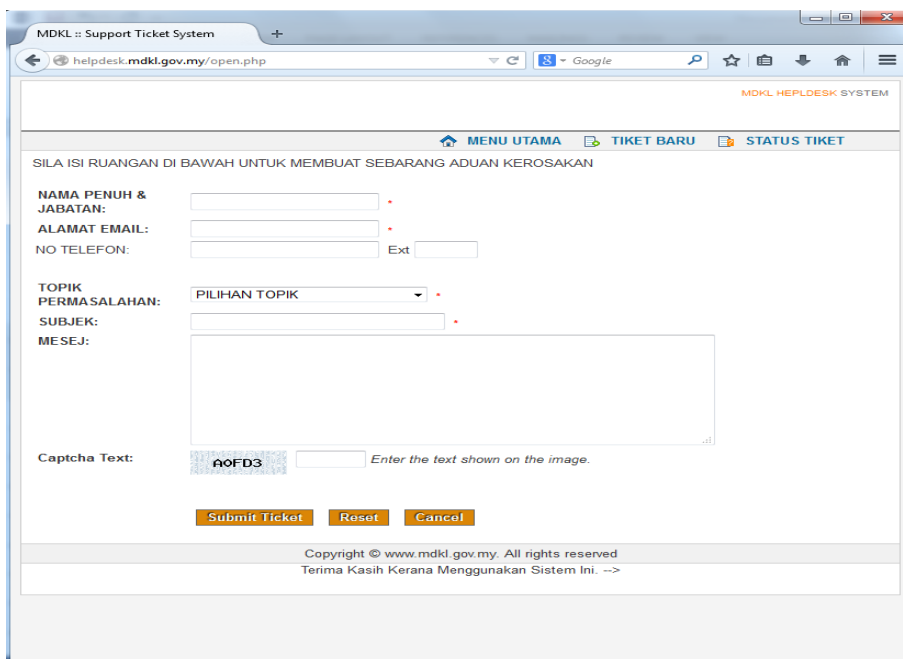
MDKL :: Support Ticket System

helpdesk.mdkl.gov.my/open.php

Google

MDKL HEPLDESK SYSTEM

MENU UTAMA  TIKET BARU  STATUS TIKET

SILA ISI RUANGAN DI BAWAH UNTUK MEMBUAT SEBARANG ADUAN KEROSAKAN

NAMA PENUH & JABATAN: *

ALAMAT EMAIL: *

NO TELEFON: Ext

TOPIK PERMASALAHAN: PILIHAN TOPIK *

SUBJEK: *

MESEJ:

Captcha Text: A0FD3 Enter the text shown on the image.

Submit Ticket  Reset  Cancel

Copyright © www.mdkl.gov.my. All rights reserved

Terima Kasih Kerana Menggunakan Sistem Ini. -->